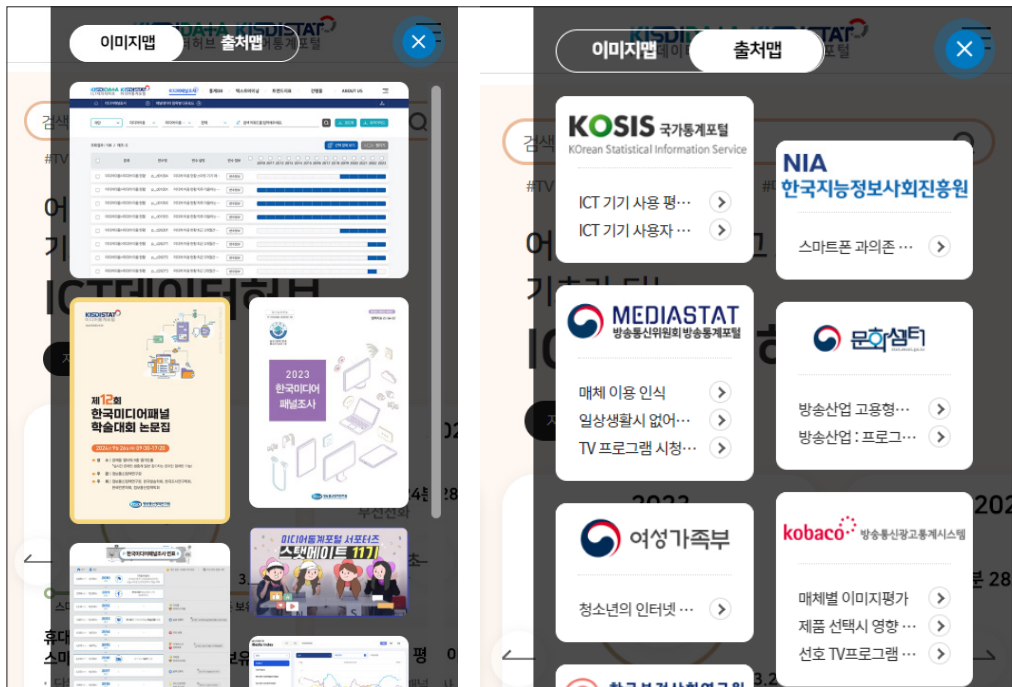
이미지맵
출처맵

제12회
한국미디어패널
학술대회 논문집

2023
한국미디어
패널조사

미디어통계포털 서포터즈
스탯메이트 11기

이미지맵
출처맵

KOSIS 국가통계포털
KOrean Statistical Information Service
ICT 기기 사용 평⋯
ICT 기기 사용자⋯

NIA
한국지능정보사회진흥원
스마트폰 과의존⋯

MEDIASTAT
방송통신위원회 방송통계포털
매체 이용 인식
일상생활시 없어⋯
TV 프로그램 시청⋯

문화셈터
방송산업 고용형⋯
방송산업 : 프로그⋯

여성가족부
청소년의 인터넷⋯

kobaco 방송통신광고통계시스템
매체별 이미지평가
제품 선택시 영향⋯
선호 TV프로그램⋯